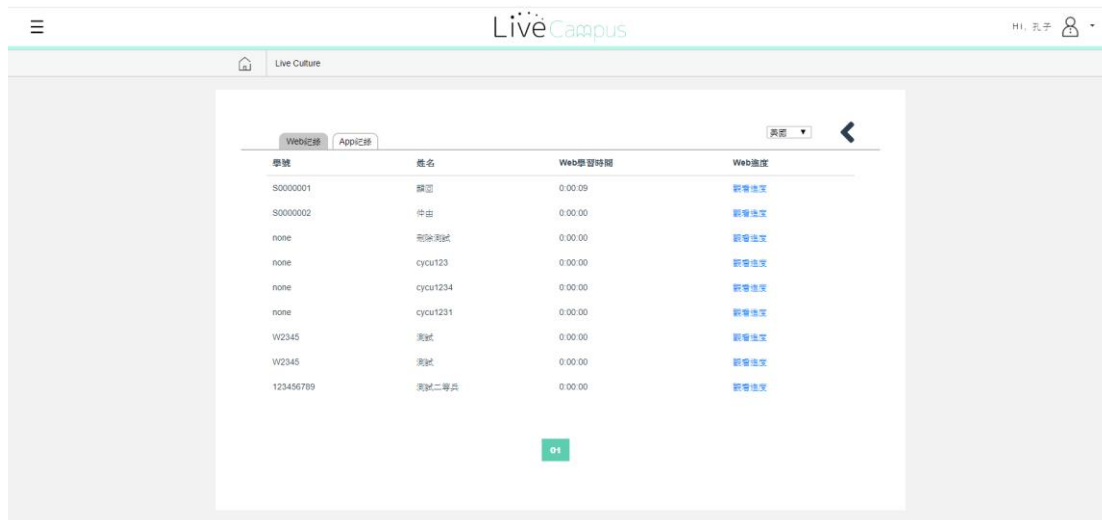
☰

Live Campus

Hi, 孔子

Live Culture

Web紀錄 App紀錄

美國 ▼

| 學號 | 姓名 | Web學習時間 | Web進度 |
|---|---|---|---|
| S0000001 | 顏回 | 0:00:09 | 觀看進度 |
| S0000002 | 仲由 | 0:00:00 | 觀看進度 |
| none | 刪除測試 | 0:00:00 | 觀看進度 |
| none | cycu123 | 0:00:00 | 觀看進度 |
| none | cycu1234 | 0:00:00 | 觀看進度 |
| none | cycu1231 | 0:00:00 | 觀看進度 |
| W2345 | 測試 | 0:00:00 | 觀看進度 |
| W2345 | 測試 | 0:00:00 | 觀看進度 |
| 123456789 | 測試二等兵 | 0:00:00 | 觀看進度 |

01